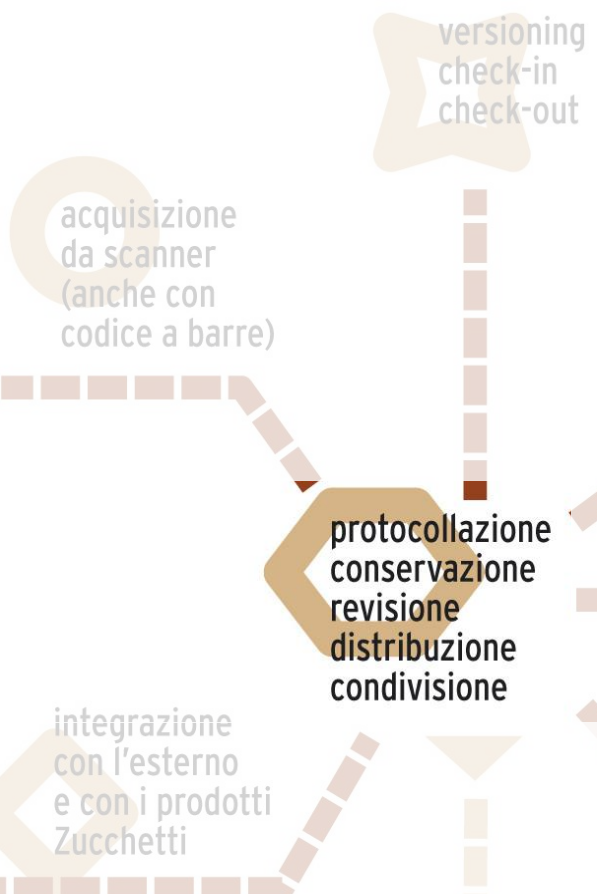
versioning
check-in
check-out

acquisizione
da scanner
(anche con
codice a barre)

protocollazione
conservazione
revisione
distribuzione
condivisione

integrazione
con l'esterno
e con i prodotti
Zucchetti